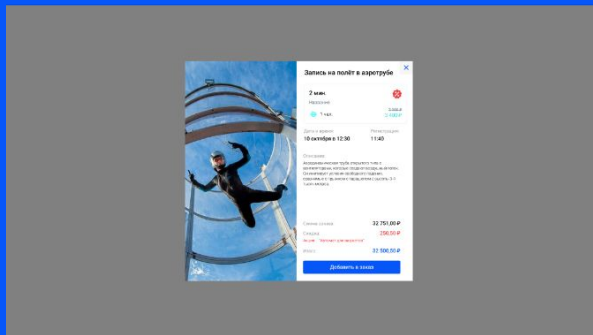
Запись на полёт в аэротрубе

2 мин.

Нарезание

1 чел.

3 000 ₽
2 500 ₽

Дата и время
10 октября в 12:30

Регистрация
11:40

Описание

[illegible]

Сумма записи
32 751,00 ₽

Скидка
250,00 ₽

Акция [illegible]

Итого
32 500,00 ₽

Добавить в заказ